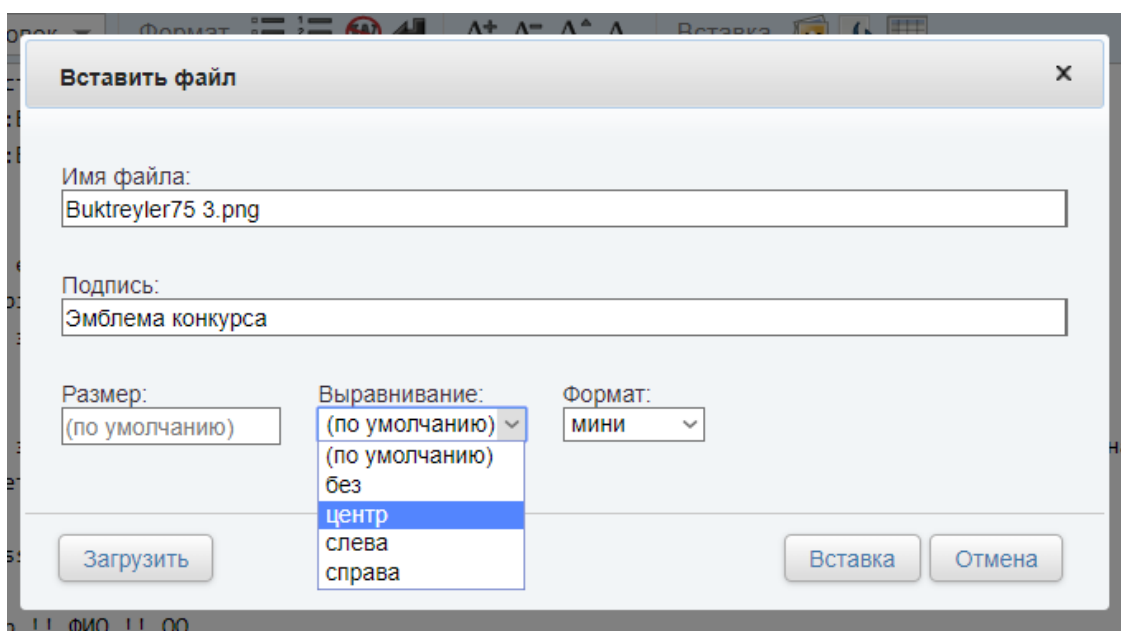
Формат
Вставка

Вставить файл ×

Имя файла:
Buktreyler75 3.png

Подпись:
Эмблема конкурса

Размер:
(по умолчанию)

Выравнивание:
(по умолчанию)
(по умолчанию)
без
центр
слева
справа

Формат:
мини

Загрузить
Вставка
Отмена